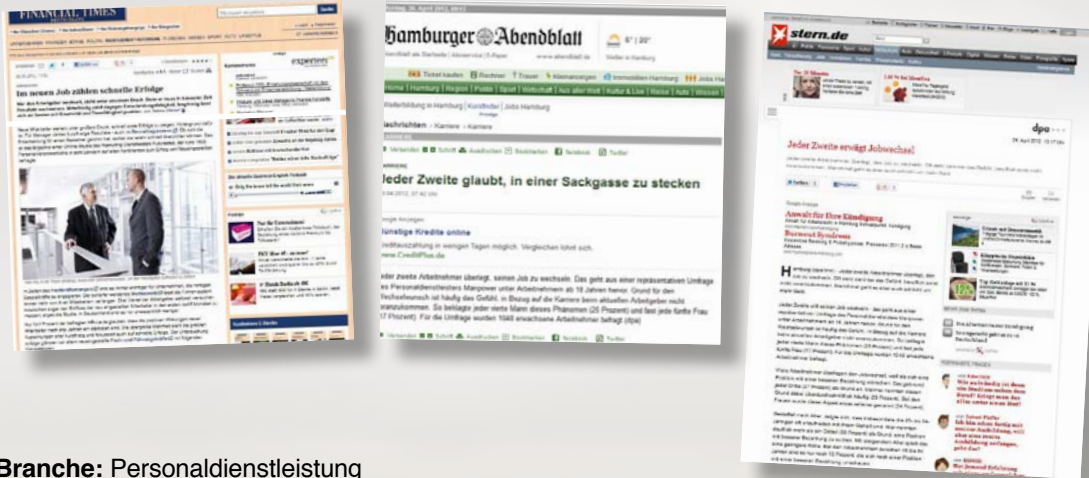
FINANCIAL TIMES

Im neuen Job zählen schnelle Erfolge

Hamburger Abendblatt

6° | 20°

Ticket kaufen | Rechner | Trauer | Kleinanzeigen | Immobilien Hamburg | Jobs Hamburg

Home | Hamburg | Region | Politik | Sport | Wirtschaft | Aus aller Welt | Kultur & Live | Reise | Auto | Wissen

Nachrichten > Karriere > Karriere

Jeder Zweite glaubt, in einer Sackgasse zu stecken

Günstige Kredite online

www.CreditPlus.de

Jeder zweite Arbeitnehmer überlegt, seinen Job zu wechseln. Das geht aus einer repräsentativen Umfrage des Personaldienstleisters Manpower unter Arbeitnehmern ab 18 Jahren hervor. Grund für den Wechselwunsch ist häufig das Gefühl, in Bezug auf die Karriere beim aktuellen Arbeitgeber nicht voranzukommen. So beklagte jeder vierte Mann dieses Phänomen (25 Prozent) und fast jede fünfte Frau (17 Prozent). Für die Umfrage wurden 1040 erwachsene Arbeitnehmer befragt (dpa)

stern.de

dpa

Jeder Zweite erwägt Jobwechsel

Anwalt für Ihre Kündigung

Burnout Syndrom

Branche: Personaldienstleistung